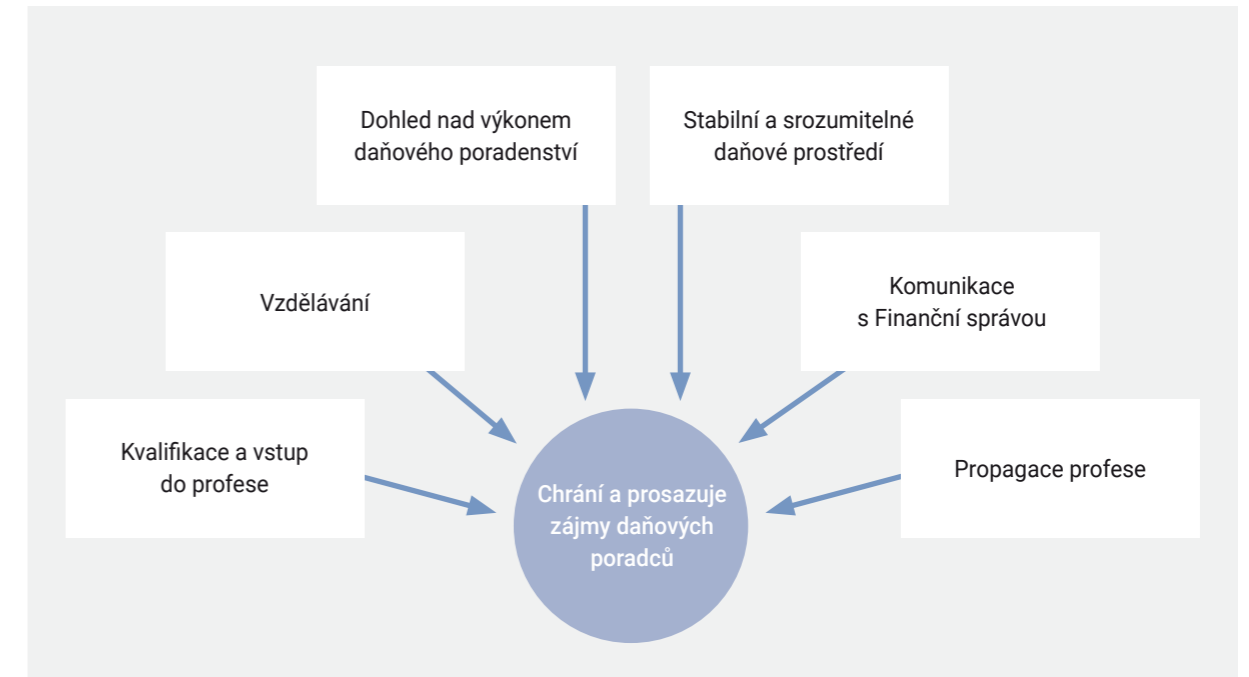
Dohled nad výkonem daňového poradenství

Stabilní a srozumitelné daňové prostředí

Vzdělávání

Komunikace s Finanční správou

Kvalifikace a vstup do profese

Propagace profese

Chrání a prosazuje zájmy daňových poradců